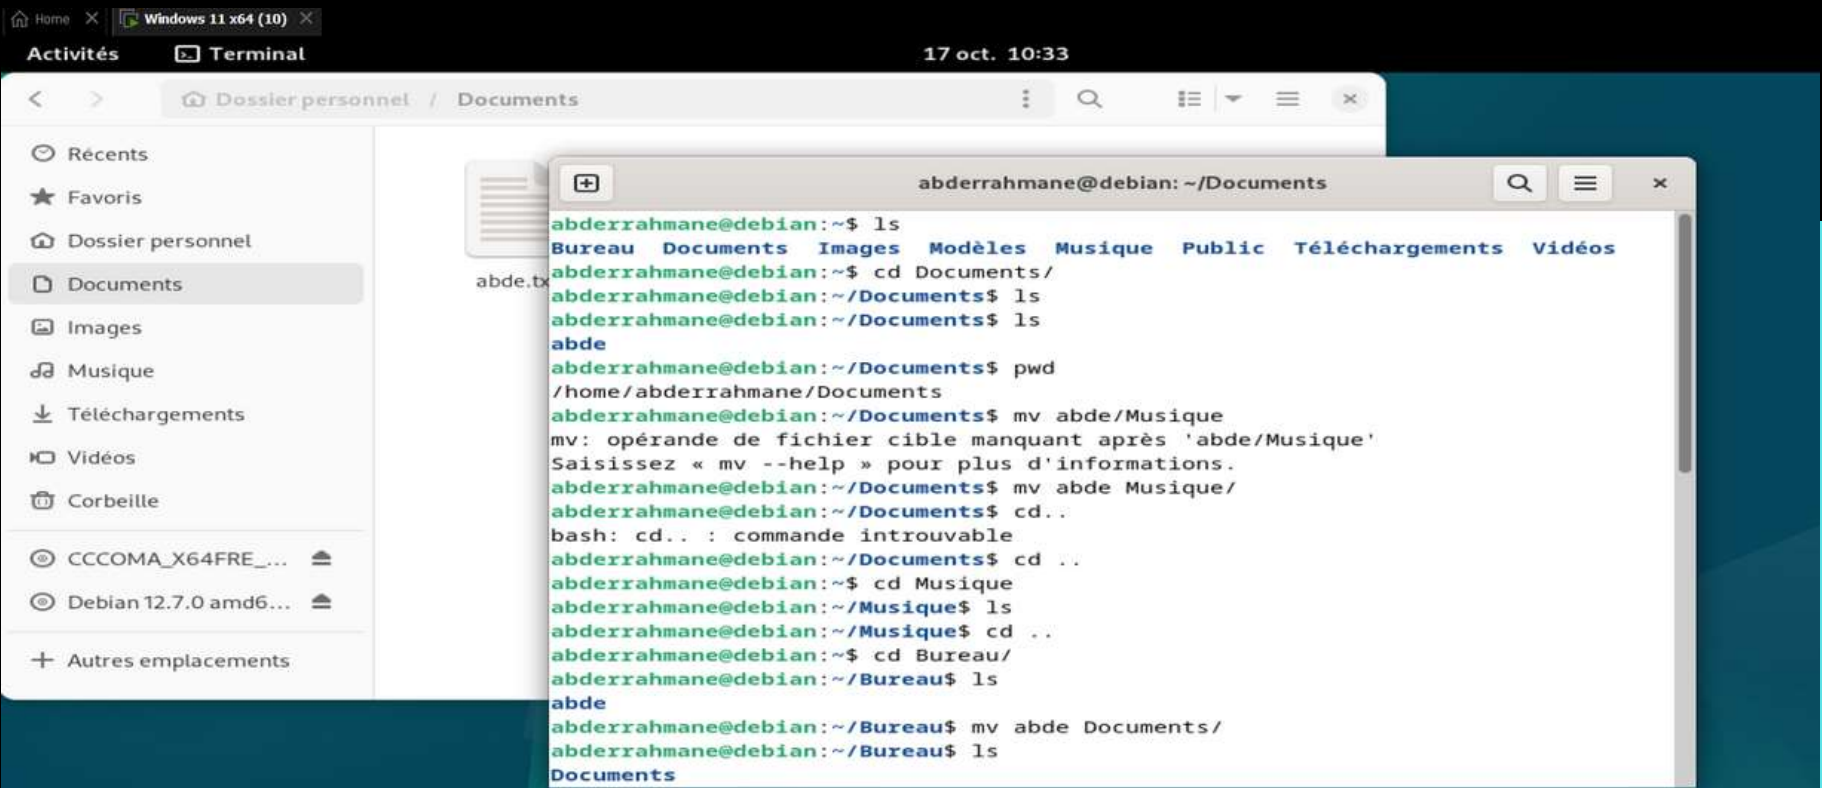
Home Windows 11 x64 (10)

Activités Terminal 17 oct. 10:33

Dossier personnel / Documents

Récents
Favoris
Dossier personnel
Documents
Images
Musique
Téléchargements
Vidéos
Corbeille
CCCOMA_X64FRE_...
Debian 12.7.0 amd6...
Autres emplacements

abde.tx

abderrahmane@debian: ~/Documents

abderrahmane@debian:~$ ls
Bureau Documents Images Modèles Musique Public Téléchargements Vidéos
abderrahmane@debian:~$ cd Documents/
abderrahmane@debian:~/Documents$ ls
abderrahmane@debian:~/Documents$ ls
abde
abderrahmane@debian:~/Documents$ pwd
/home/abderrahmane/Documents
abderrahmane@debian:~/Documents$ mv abde/Musique
mv: opérande de fichier cible manquant après 'abde/Musique'
Saisissez « mv --help » pour plus d'informations.
abderrahmane@debian:~/Documents$ mv abde Musique/
abderrahmane@debian:~/Documents$ cd..
bash: cd.. : commande introuvable
abderrahmane@debian:~/Documents$ cd ..
abderrahmane@debian:~$ cd Musique
abderrahmane@debian:~/Musique$ ls
abderrahmane@debian:~/Musique$ cd ..
abderrahmane@debian:~$ cd Bureau/
abderrahmane@debian:~/Bureau$ ls
abde
abderrahmane@debian:~/Bureau$ mv abde Documents/
abderrahmane@debian:~/Bureau$ ls
Documents